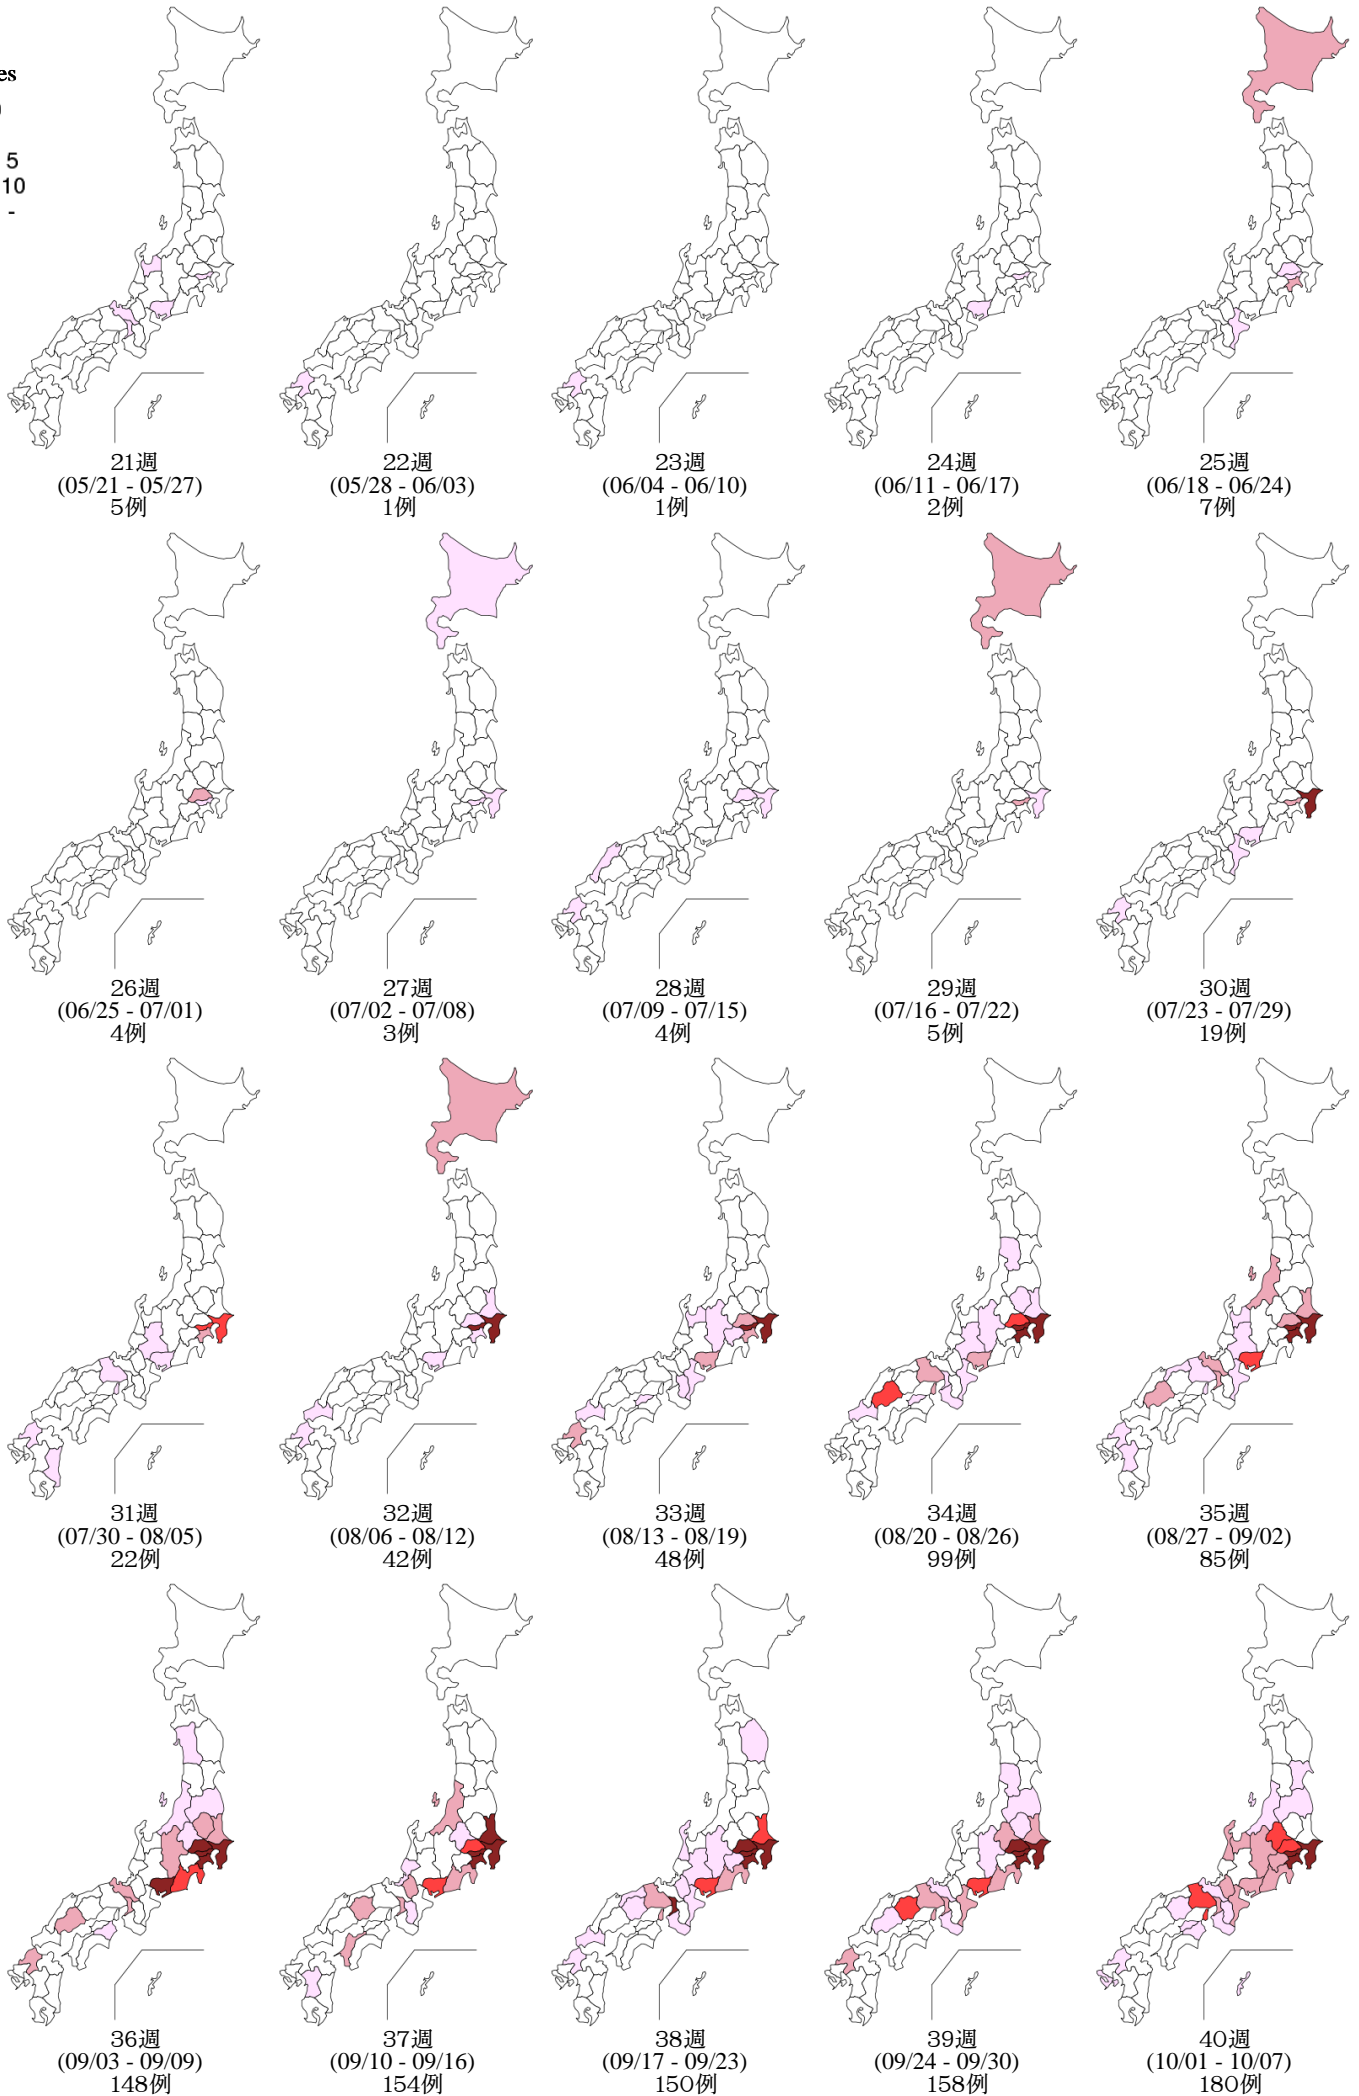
es
0
5
10
-

21週
(05/21 - 05/27)
5例

22週
(05/28 - 06/03)
1例

23週
(06/04 - 06/10)
1例

24週
(06/11 - 06/17)
2例

25週
(06/18 - 06/24)
7例

26週
(06/25 - 07/01)
4例

27週
(07/02 - 07/08)
3例

28週
(07/09 - 07/15)
4例

29週
(07/16 - 07/22)
5例

30週
(07/23 - 07/29)
19例

31週
(07/30 - 08/05)
22例

32週
(08/06 - 08/12)
42例

33週
(08/13 - 08/19)
48例

34週
(08/20 - 08/26)
99例

35週
(08/27 - 09/02)
85例

36週
(09/03 - 09/09)
148例

37週
(09/10 - 09/16)
154例

38週
(09/17 - 09/23)
150例

39週
(09/24 - 09/30)
158例

40週
(10/01 - 10/07)
180例